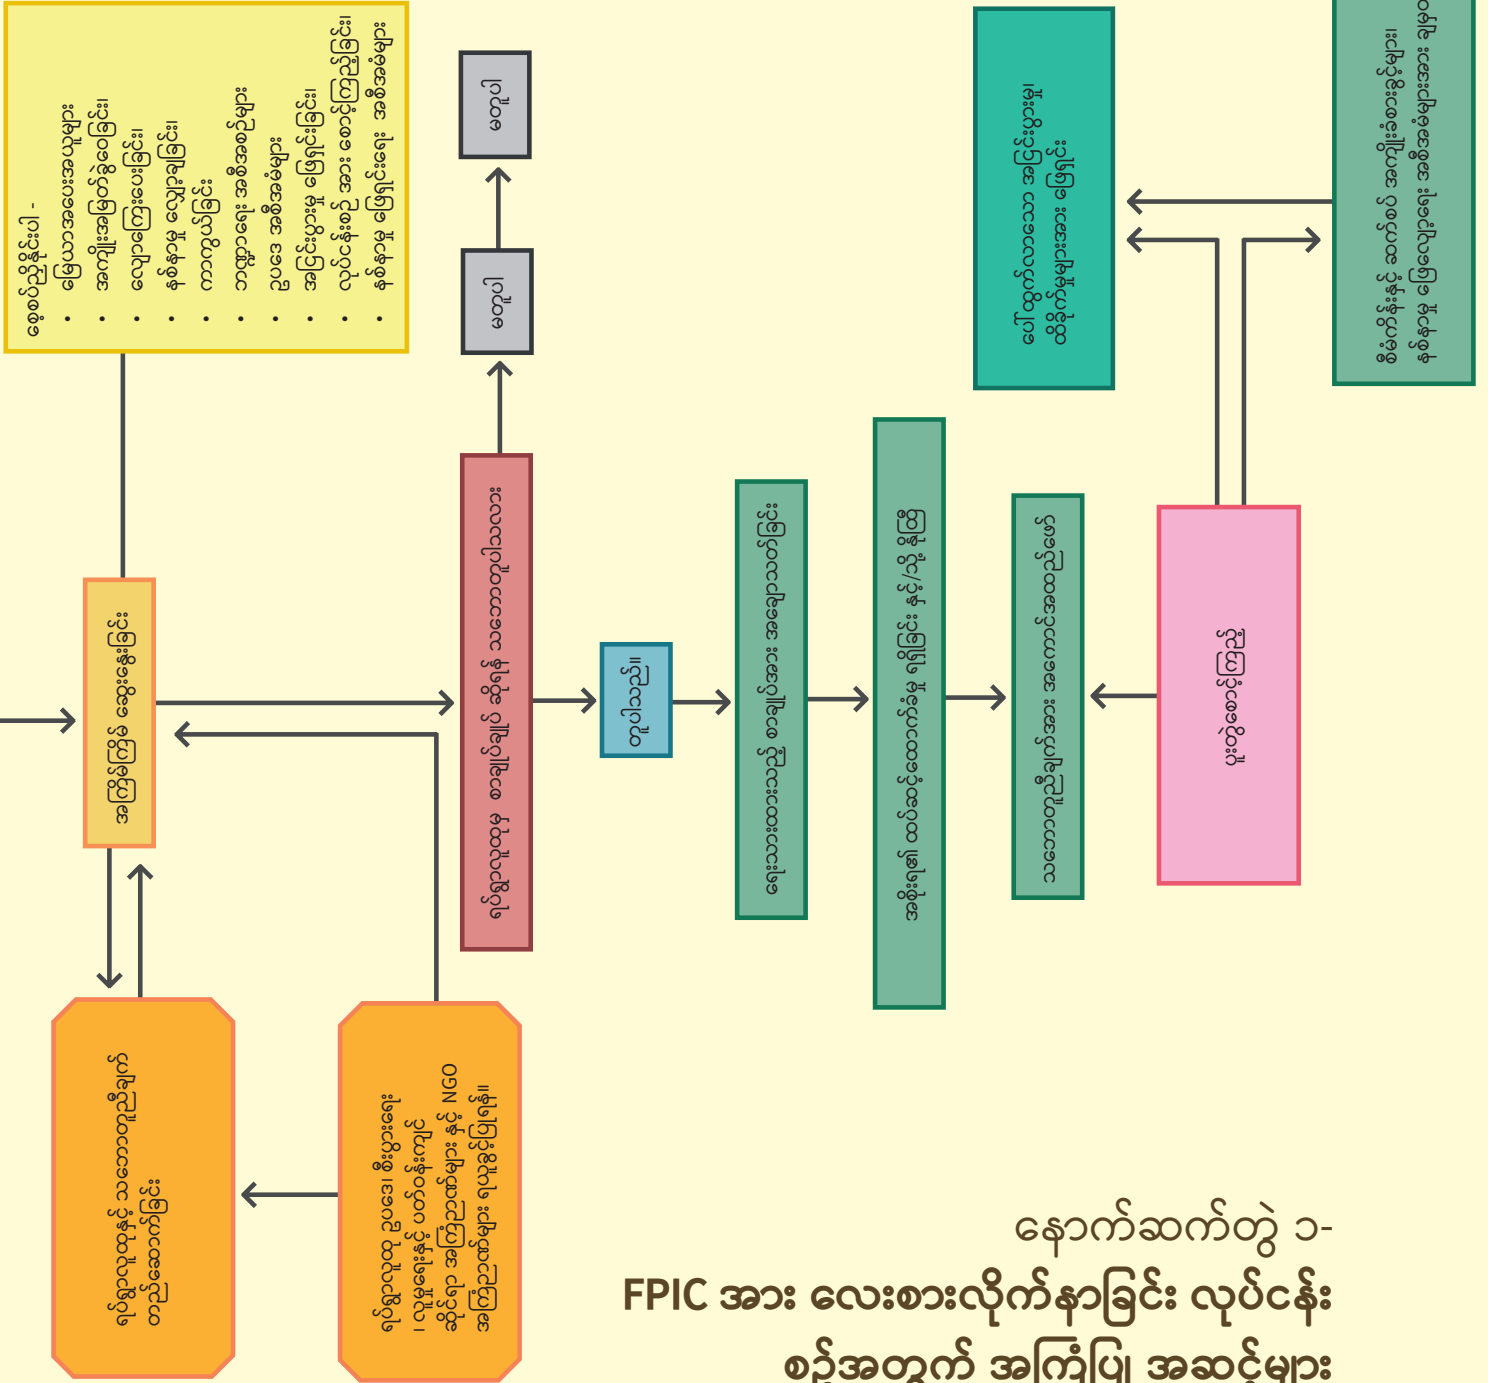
နောက်ဆက်တွဲ ၁-
FPIC အား လေးစားလိုက်နာခြင်း လုပ်ငန်းစဉ်အတွက် အကြံပြု အဆင့်များ

ခေါင်းစဉ်များ -
• မြေယာအရေးကိစ္စများ
• အကျိုးအမြတ်ခွဲဝေခြင်း
• လျော်ကြေးပေးခြင်း
• နစ်နာမှု ဖြေရှင်းခြင်း
• ထောက်ပံ့ခြင်း
• ဘဏ္ဍာရေး စီမံခန့်ခွဲမှုများ
• ဥပဒေ အခွင့်အရေးများ
• အငြင်းပွားမှု ဖြေရှင်းခြင်း
• လုပ်ငန်းစဉ် အား စောင့်ကြည့်ခြင်း
• နစ်နာမှု ဖြေရှင်းရေး အစီအစဉ်များ

အကြံပြုချက် ဆွေးနွေးခြင်း

ရပ်ရွာလူထုနှင့် သဘောတူညီချက်ရ ရန် တွေ့ဆုံဆွေးနွေးခြင်း

ရပ်ရွာလူထုမှ ဥပဒေ၊ စီးပွားရေး၊ လူမှုရေးနှင့် ပတ်ဝန်းကျင်ဆိုင်ရာ အကြံပြုချက်များ နှင့် NGO အကြံပြုချက်များ ရယူခြင်း။

ရပ်ရွာလူထု၏ ဆုံးဖြတ်ချက်ချခြင်း ဖြစ်စဉ်အား လေးစားခြင်း

မဟုတ်

မဟုတ်

ဟုတ်ကဲ့။

ဒေသခံလူထုနှင့် ဆွေးနွေး၍ သဘောတူညီချက်ရရှိခြင်း

အစိုးရ၏ တရားဝင်အတည်ပြုချက်ရယူခြင်း နှင့် သဘောတူစာချုပ်

ဒေသခံလူထုက သဘောတူညီချက်အား အကောင်အထည်ဖော်ခြင်း

စောင့်ကြည့်ခြင်း

ပေါ်ထွက်လာသော အငြင်းပွားမှုများ ဖြေရှင်းရေး

နစ်နာမှု ဖြေရှင်းရေး ယန္တရားနှင့် လုပ်ထုံးလုပ်နည်းအတိုင်း ရှင်းလင်းခြင်း